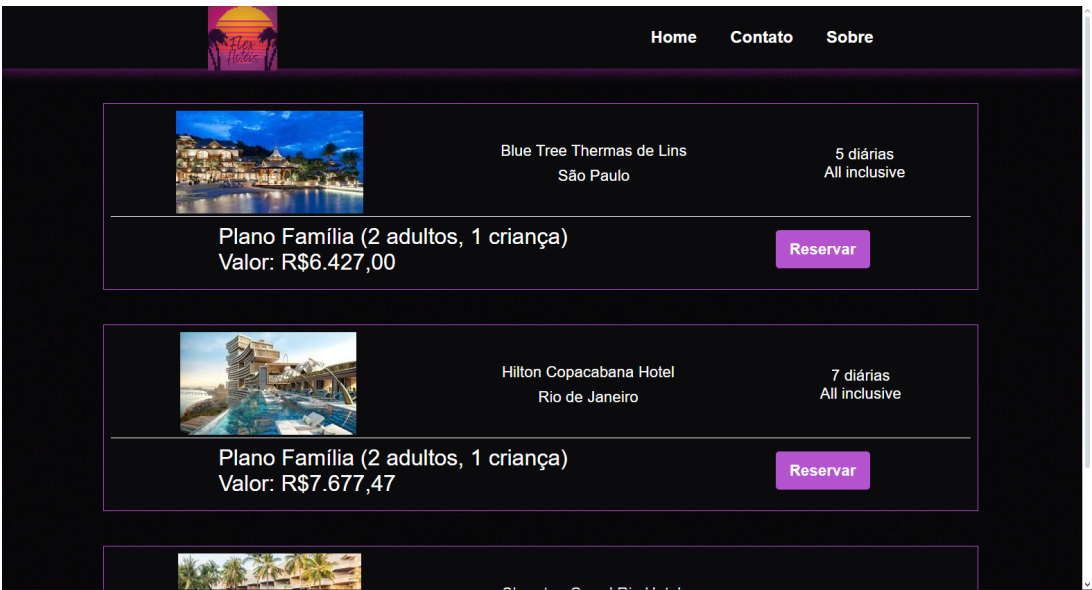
Flex Hotéis

Home Contato Sobre

Blue Tree Thermas de Lins
São Paulo

5 diárias
All inclusive

Plano Família (2 adultos, 1 criança)
Valor: R$6.427,00

Reservar

Hilton Copacabana Hotel
Rio de Janeiro

7 diárias
All inclusive

Plano Família (2 adultos, 1 criança)
Valor: R$7.677,47

Reservar

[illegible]